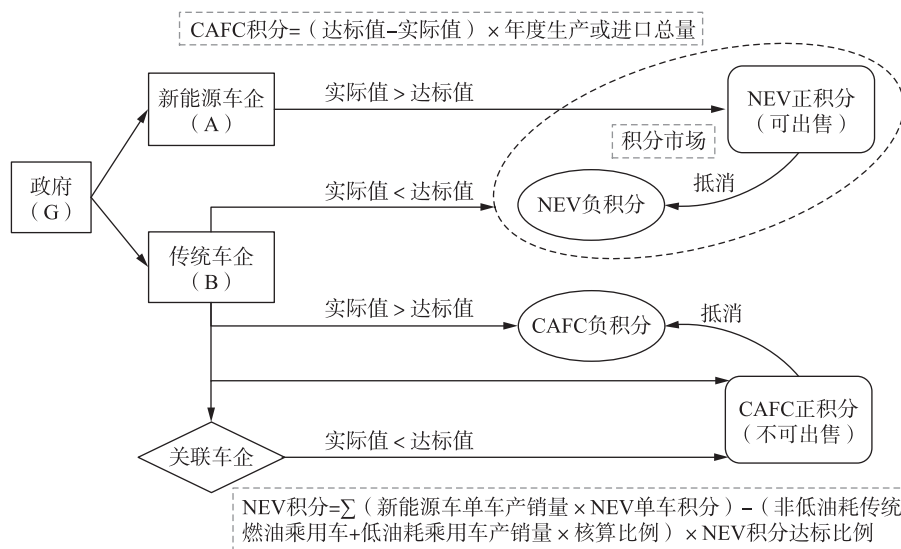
CAFC积分=（达标值–实际值）×年度生产或进口总量

新能源车企
（A）

实际值 > 达标值

NEV正积分
（可出售）

积分市场

政府
（G）

实际值 < 达标值

抵消

NEV负积分

传统车企
（B）

实际值 > 达标值

抵消

CAFC负积分

CAFC正积分
（不可出售）

关联车企

实际值 < 达标值

NEV积分=∑（新能源车单车产销量×NEV单车积分）–（非低油耗传统燃油乘用车+低油耗乘用车产销量×核算比例）×NEV积分达标比例